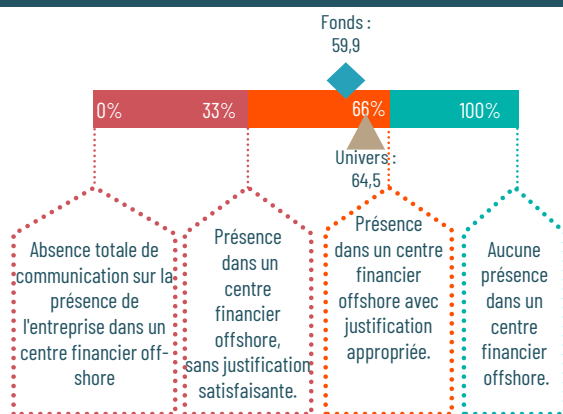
Fonds :
59,9

0% 33% 66% 100%

Univers :
64,5

Absence totale de communication sur la présence de l'entreprise dans un centre financier off-shore

Présence dans un centre financier offshore, sans justification satisfaisante.

Présence dans un centre financier offshore avec justification appropriée.

Aucune présence dans un centre financier offshore.